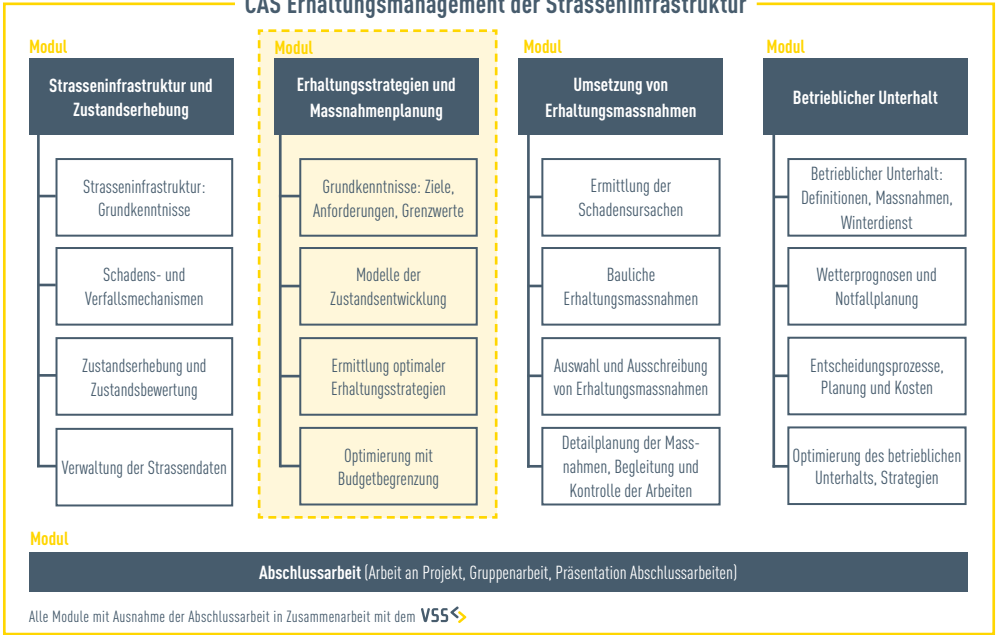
CAS Erhaltungsmanagement der Strasseninfrastruktur

Modul

Strasseninfrastruktur und Zustandserhebung

Strasseninfrastruktur: Grundkenntnisse

Schadens- und Verfallsmechanismen

Zustandserhebung und Zustandsbewertung

Verwaltung der Strassendaten

Modul

Erhaltungsstrategien und Massnahmenplanung

Grundkenntnisse: Ziele, Anforderungen, Grenzwerte

Modelle der Zustandsentwicklung

Ermittlung optimaler Erhaltungsstrategien

Optimierung mit Budgetbegrenzung

Modul

Umsetzung von Erhaltungsmassnahmen

Ermittlung der Schadensursachen

Bauliche Erhaltungsmassnahmen

Auswahl und Ausschreibung von Erhaltungsmassnahmen

Detailplanung der Massnahmen, Begleitung und Kontrolle der Arbeiten

Modul

Betrieblicher Unterhalt

Betrieblicher Unterhalt: Definitionen, Massnahmen, Winterdienst

Wetterprognosen und Notfallplanung

Entscheidungsprozesse, Planung und Kosten

Optimierung des betrieblichen Unterhalts, Strategien

Modul

Abschlussarbeit (Arbeit an Projekt, Gruppenarbeit, Präsentation Abschlussarbeiten)

Alle Module mit Ausnahme der Abschlussarbeit in Zusammenarbeit mit dem VSS